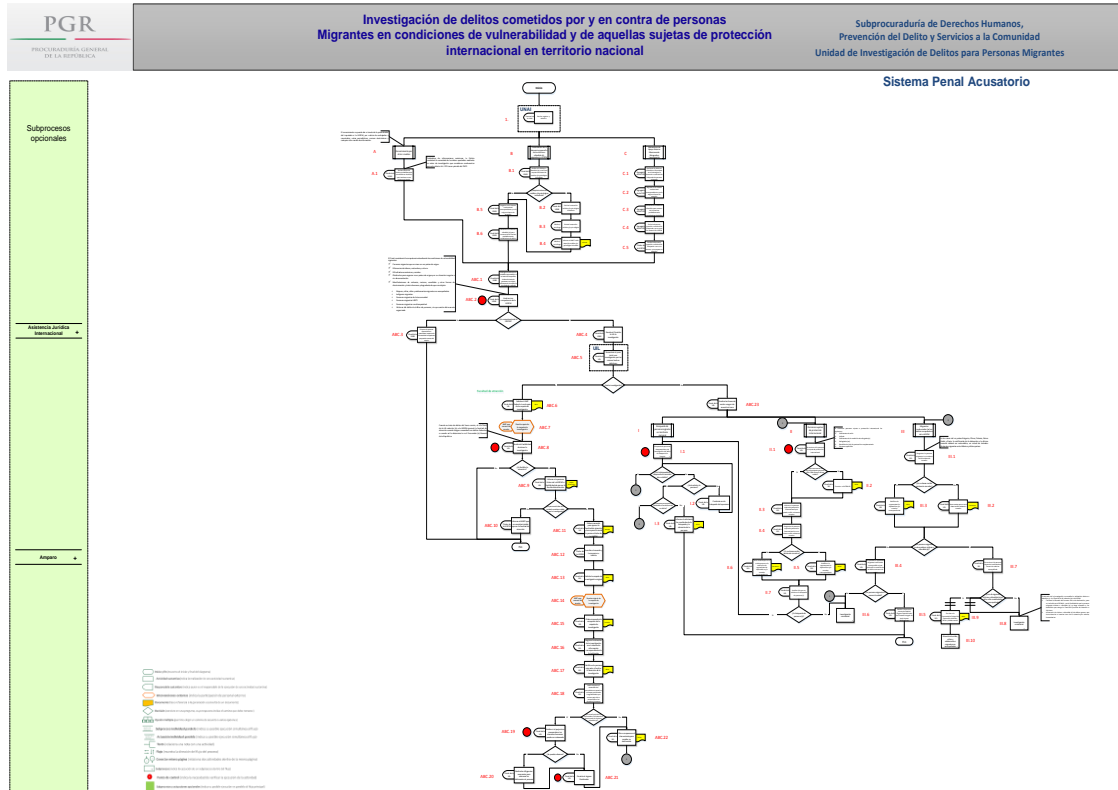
PGR
PROCURADURÍA GENERAL DE LA REPÚBLICA

Investigación de delitos cometidos por y en contra de personas Migrantes en condiciones de vulnerabilidad y de aquellas sujetas de protección internacional en territorio nacional

Subprocuraduría de Derechos Humanos, Prevención del Delito y Servicios a la Comunidad
Unidad de Investigación de Delitos para Personas Migrantes

Sistema Penal Acusatorio

Subprocesos opcionales

Asistencia Jurídica Internacional +

Amparo +

Inicio

UNAI

1.

A

B

C

A.1

B.1

C.1

C.2

C.3

C.4

C.5

B.1

B.2

B.3

B.4

B.5

ABC.1

ABC.2

ABC.3

ABC.4

ABC.5

ABC.6

ABC.7

ABC.8

ABC.9

ABC.10

ABC.11

ABC.12

ABC.13

ABC.14

ABC.15

ABC.16

ABC.17

ABC.18

ABC.19

ABC.20

ABC.21

ABC.22

ABC.23

UAI

Fin

I

I.1

I.2

I.3

II

II.1

II.2

II.3

II.4

II.5

II.6

II.7

III

III.1

III.2

III.3

III.4

III.5

III.6

III.7

III.8

III.9

III.10

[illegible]